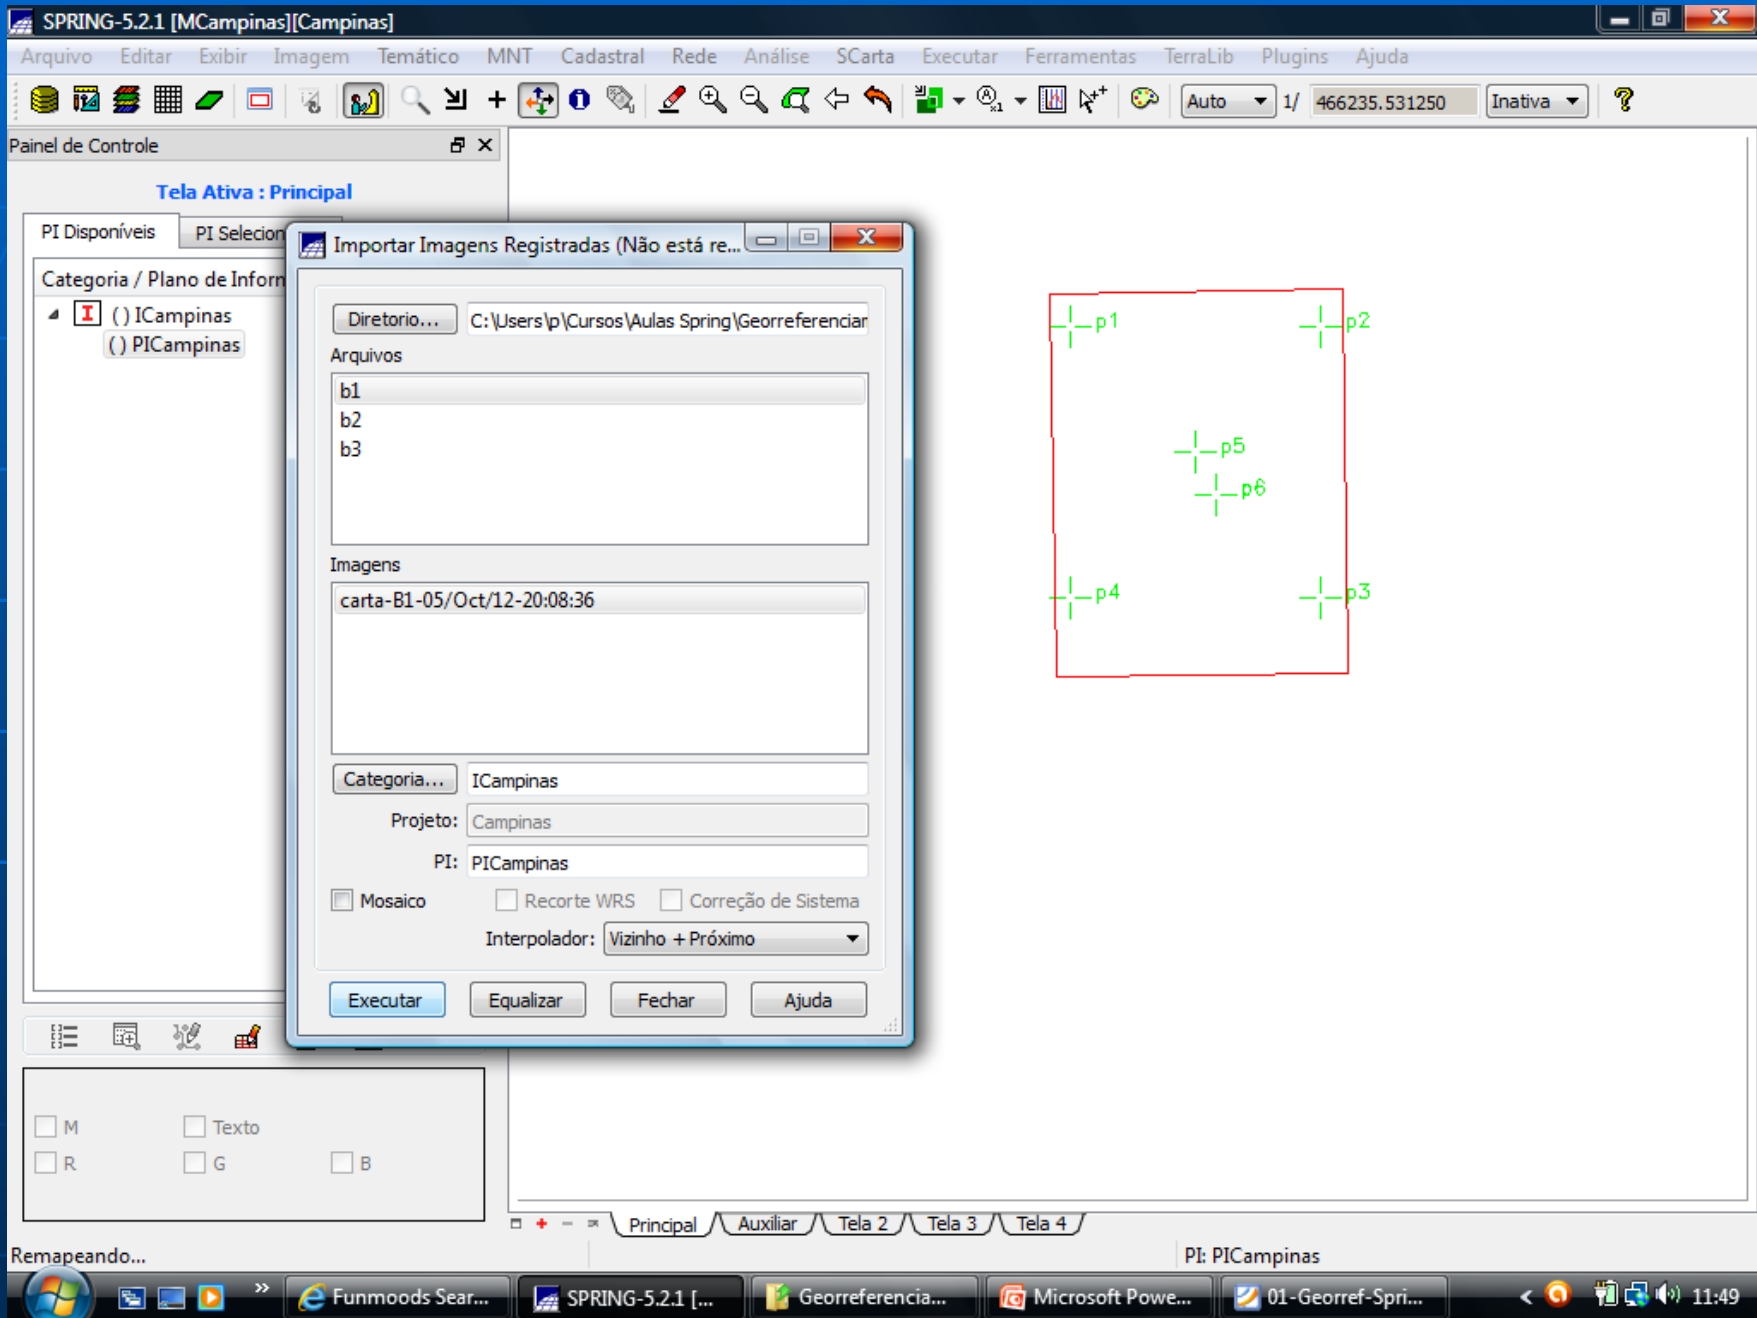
SPRING-5.2.1 [MCampinas][Campinas]

Arquivo Editar Exibir Imagem Temático MNT Cadastral Rede Análise SCarta Executar Ferramentas TerraLib Plugins Ajuda

Auto 1/ 466235.531250 Inativa

Painel de Controle

Tela Ativa : Principal

PI Disponíveis PI Selecion

Categoria / Plano de Inforn

() ICampinas
() PICampinas

Importar Imagens Registradas (Não está re...

Diretorio... C:\Users\p\Cursos\Aulas Spring\Georreferenciar

Arquivos
b1
b2
b3

Imagens
carta-B1-05/Oct/12-20:08:36

Categoria... ICampinas
Projeto: Campinas
PI: PICampinas

Mosaico Recorte WRS Correção de Sistema

Interpolador: Vizinho + Próximo

Executar Equalizar Fechar Ajuda

p1 p2 p5 p6 p4 p3

M Texto
R G B

Principal Auxiliar Tela 2 Tela 3 Tela 4

Remapeando...

PI: PICampinas

Funmoods Sear... SPRING-5.2.1 [... Georreferencia... Microsoft Powe... 01-Georref-Spri... 11:49